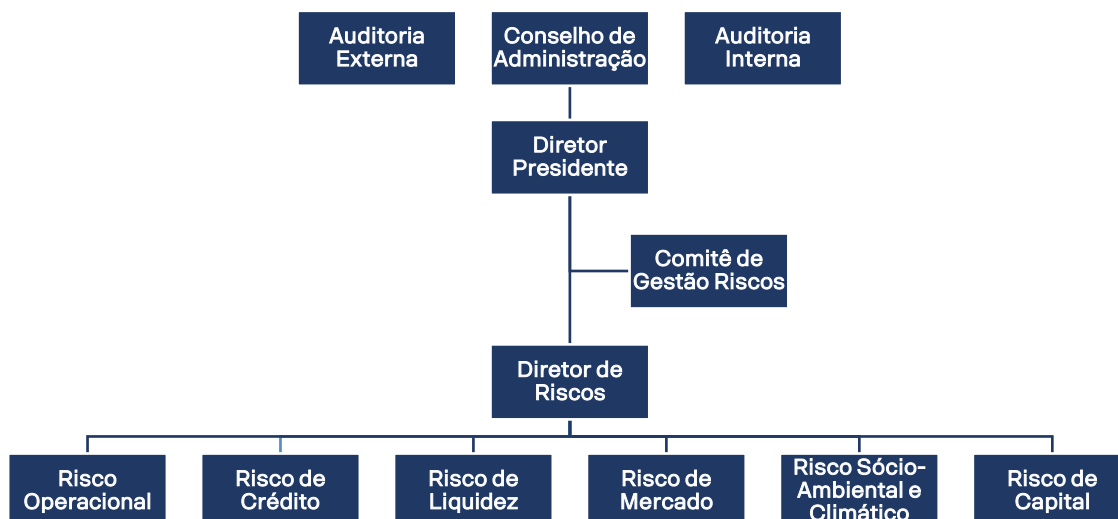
Auditoria Externa

Conselho de Administração

Auditoria Interna

Diretor Presidente

Comitê de Gestão Riscos

Diretor de Riscos

Risco Operacional

Risco de Crédito

Risco de Liquidez

Risco de Mercado

Risco Sócio-Ambiental e Climático

Risco de Capital